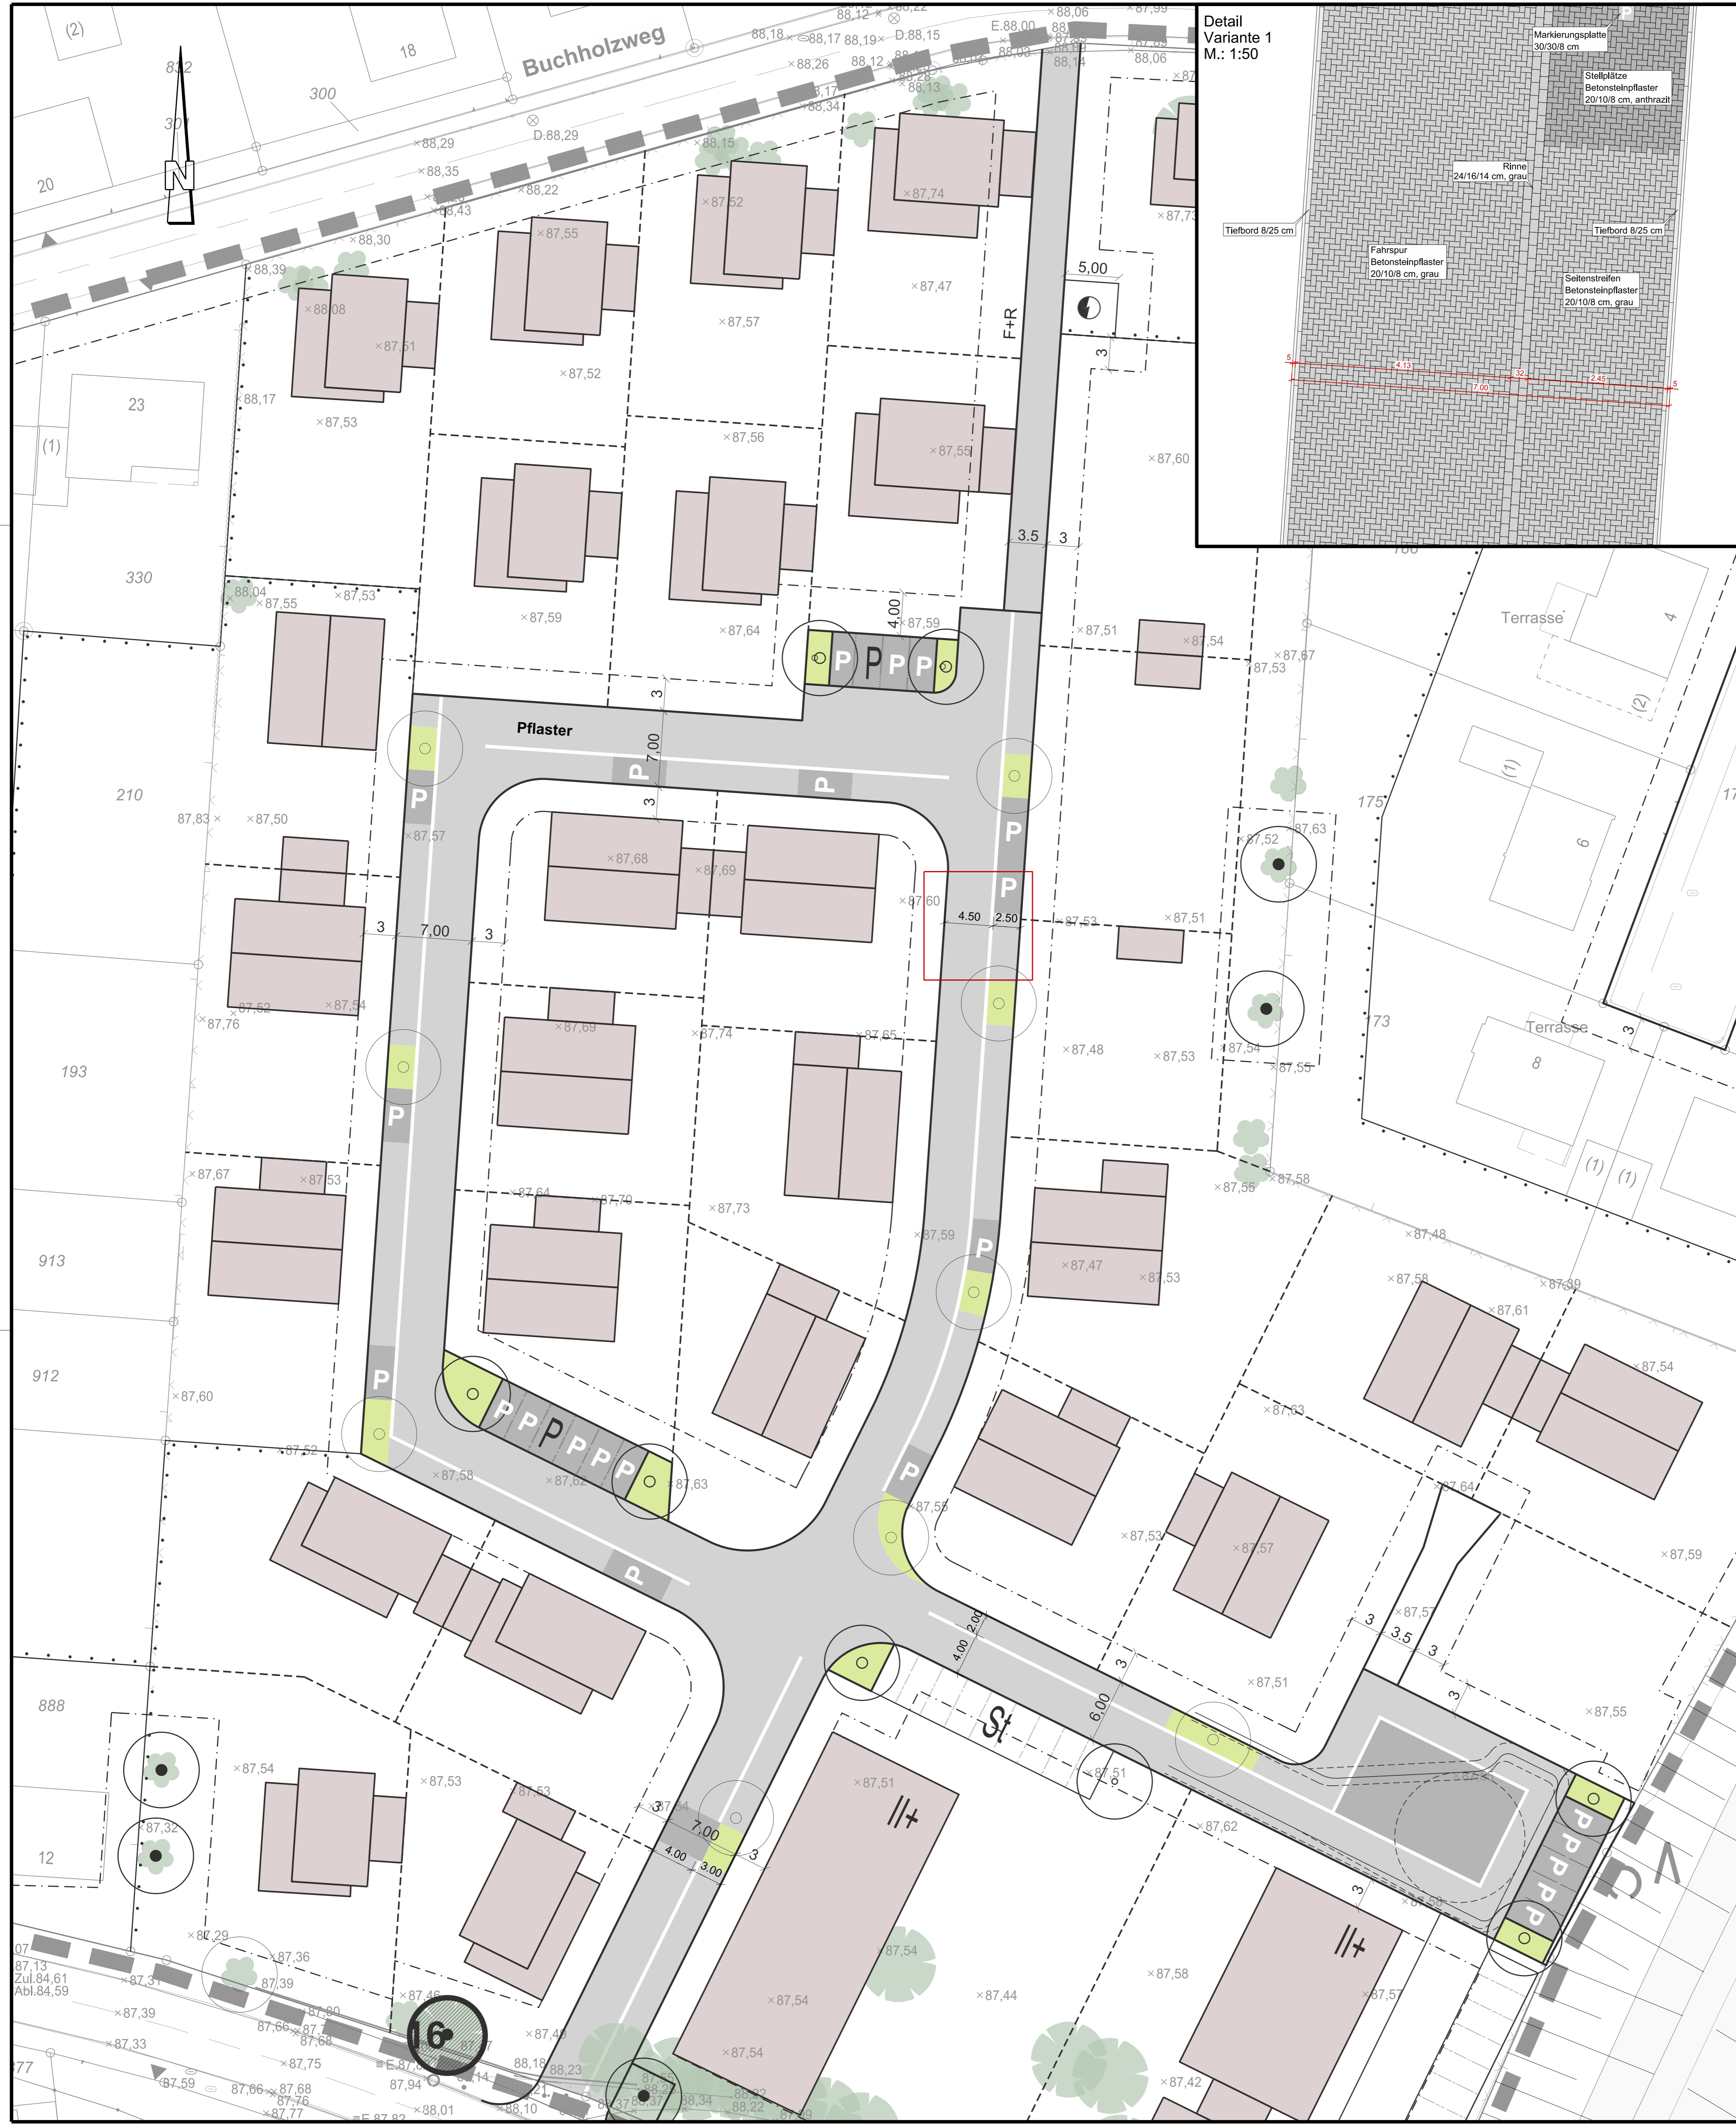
Detail
Variante 1
M.: 1:50

Markierungsplatte 30/30/8 cm

Stellplätze Betonsteinpflaster 20/10/8 cm, anthrazit

Rinne 24/16/14 cm, grau

Tiefbord 8/25 cm

Tiefbord 8/25 cm

Fahrspur Betonsteinpflaster 20/10/8 cm, grau

Seitenstreifen Betonsteinpflaster 20/10/8 cm, grau

4.13
32
2.45
7.00

Buchholzweg

N

(2)
18
300
20
23
(1)
330
210
193
913
912
888
12
175
173
Terrasse
Terrasse
4
6
8
(1)
(2)
(1)
(1)

Pflaster

F+R
5,00
3.5
3
4.00
3
7.00
3
3
7,00
3
4.50
2.50
7,00
4.00
3.00
3
2.00
4.00
6.00
3
3
3.5
3
3
3
St
16

P P P P
P
P
P
P
P
P
P
P
P
P P P P P P
P
P
P P P P

×87,55
×87,57
×87,52
×87,74
×87,47
×87,51
×87,53
×87,56
×87,55
×87,60
×87,59
×87,64
×87,59
×87,51
×87,54
×87,53
×87,67
×87,50
×87,57
×87,68
×87,69
×87,60
×87,53
×87,51
×87,52
×87,63
×87,54
×87,69
×87,74
×87,65
×87,48
×87,53
×87,54
×87,55
×87,67
×87,53
×87,64
×87,70
×87,73
×87,59
×87,47
×87,53
×87,58
×87,48
×87,55
×87,58
×87,61
×87,59
×87,54
×87,60
×87,52
×87,58
×87,62
×87,63
×87,55
×87,63
×87,53
×87,57
×87,64
×87,59
×87,57
×87,51
×87,55
×87,54
×87,53
×87,53
×87,51
×87,62
×87,56
×87,32
×87,29
×87,36
×87,39
×87,31
×87,39
×87,33
×87,46
×87,49
×87,54
×87,44
×87,58
×87,57
×87,54
×87,42
×87,54
×87,75
87,83
87,76
88,08
88,17
88,04
88,39
88,30
88,43
88,22
88,35
88,29
88,15
88,34
88,13
88,26
88,17
88,18
88,12
88,19
88,06
88,14
88,06
87,73
E.88,00
D.88,15
D.88,29
88,01
88,10
88,18
88,23
88,34
88,22
87,82
87,94
87,66
87,68
87,76
87,77
87,59
87,13
Zul.84,61
Abl.84,59